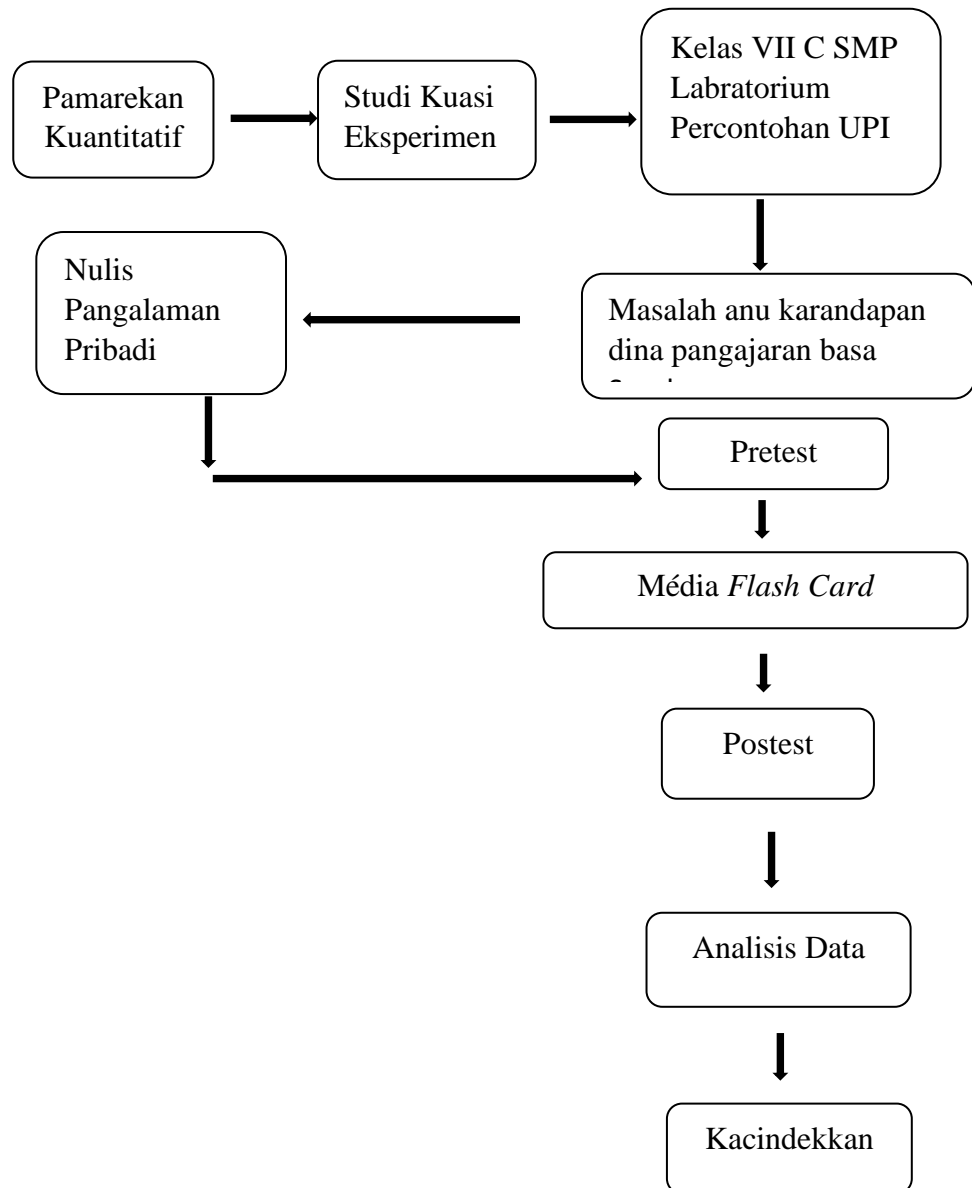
Pamarekan Kuantitatif

Studi Kuasi Eksperimen

Kelas VII C SMP Labratorium Percontohan UPI

Masalah anu karandapan dina pangajaran basa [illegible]

Nulis Pangalaman Pribadi

Pretest

Média *Flash Card*

Postest

Analisis Data

Kacindekkan